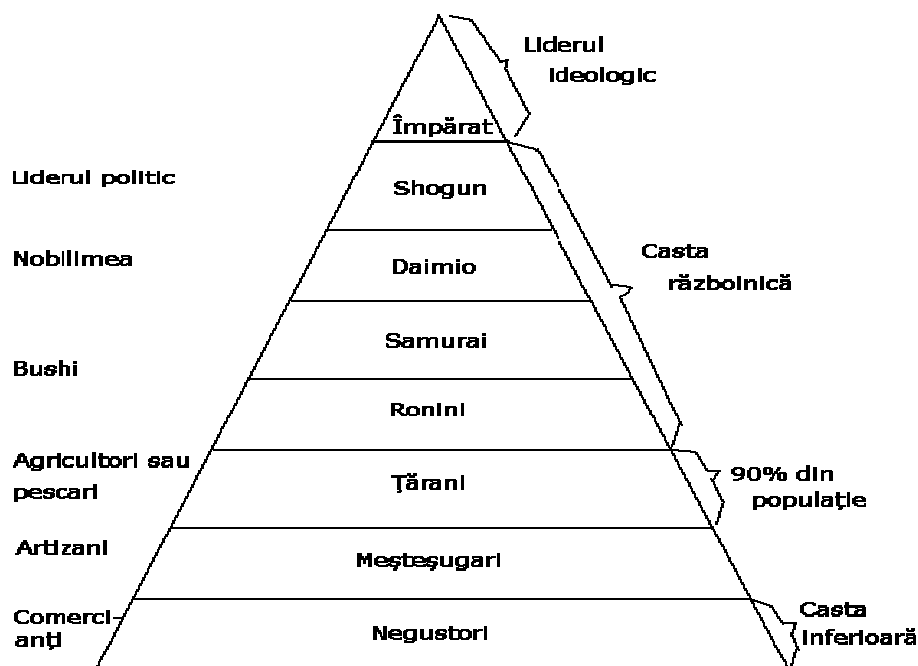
Liderul ideologic

Împărat

Liderul politic

Shogun

Nobilimea

Daimio

Casta războinică

Samurai

Bushi

Ronini

Agricultori sau pescari

Ţărani

90% din populaţie

Artizani

Meşteşugari

Comercianţi

Negustori

Casta inferioară